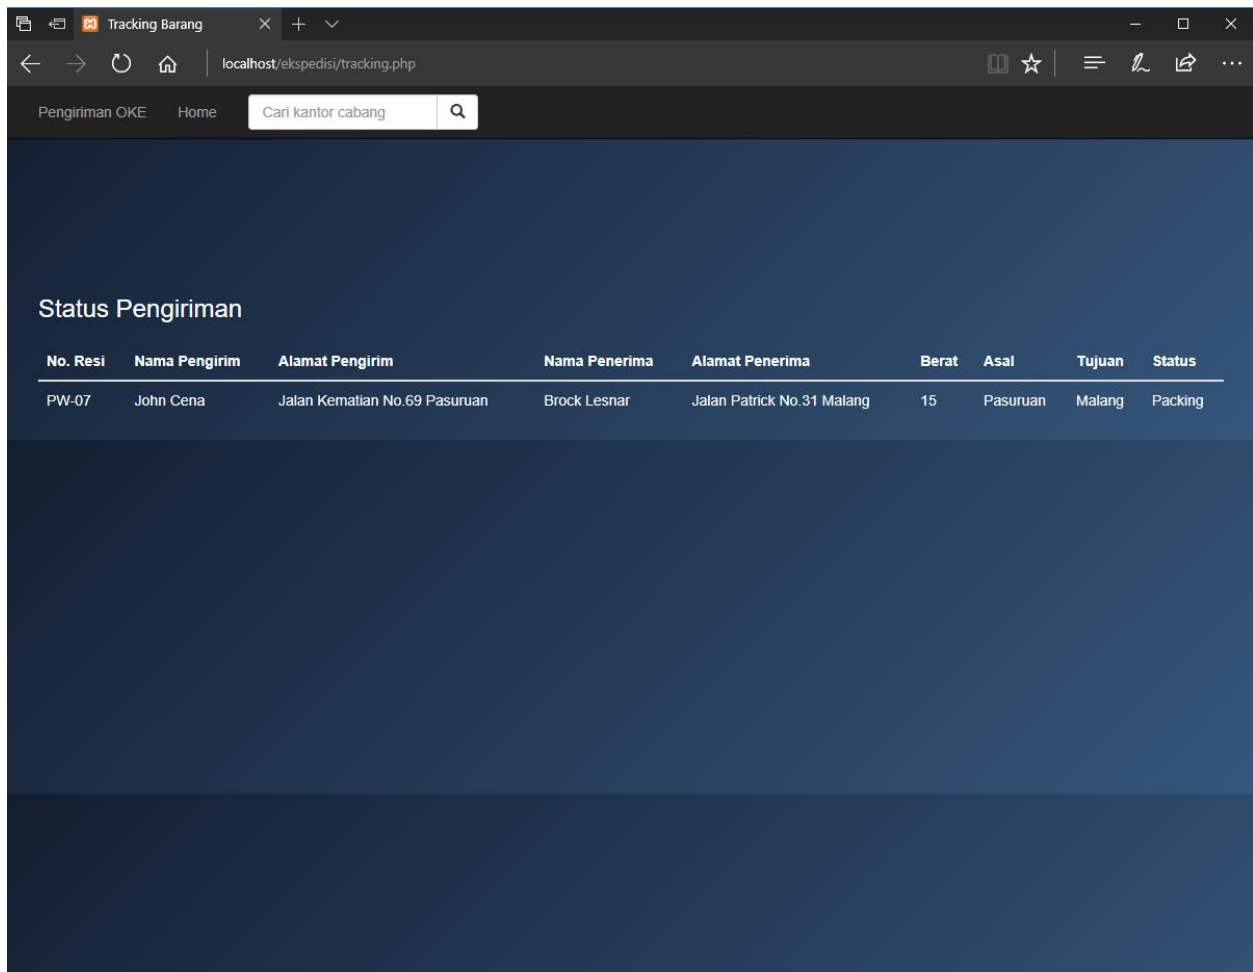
Tracking Barang

localhost/ekspedisi/tracking.php

Pengiriman OKE Home Cari kantor cabang

Status Pengiriman

| No. Resi | Nama Pengirim | Alamat Pengirim | Nama Penerima | Alamat Penerima | Berat | Asal | Tujuan | Status |
|---|---|---|---|---|---|---|---|---|
| PW-07 | John Cena | Jalan Kematian No.69 Pasuruan | Brock Lesnar | Jalan Patrick No.31 Malang | 15 | Pasuruan | Malang | Packing |